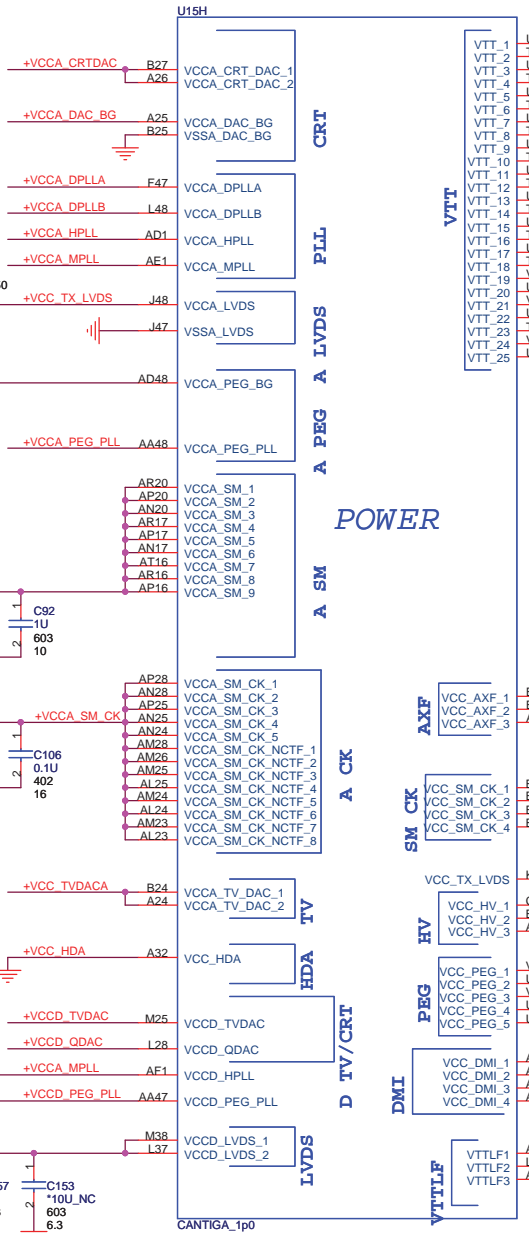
U15H

+VCCA_CRTDAC B27 A26 VCCA_CRT_DAC_1 VCCA_CRT_DAC_2
+VCCA_DAC_BG A25 B25 VCCA_DAC_BG VSSA_DAC_BG
CRT

+VCCA_DPLLA F47 VCCA_DPLLA
+VCCA_DPLLB L48 VCCA_DPLLB
+VCCA_HPLL AD1 VCCA_HPLL
+VCCA_MPLL AE1 VCCA_MPLL
PLL

0

+VCC_TX_LVDS J48 VCCA_LVDS
J47 VSSA_LVDS
A LVDS

AD48 VCCA_PEG_BG
+VCCA_PEG_PLL AA48 VCCA_PEG_PLL
A PEG

AR20 VCCA_SM_1
AP20 VCCA_SM_2
AN20 VCCA_SM_3
AR17 VCCA_SM_4
AP17 VCCA_SM_5
AN17 VCCA_SM_6
AT16 VCCA_SM_7
AR16 VCCA_SM_8
AP16 VCCA_SM_9
A SM

POWER

1 C92 1U 603 10 2

AP28 VCCA_SM_CK_1
AN28 VCCA_SM_CK_2
AP25 VCCA_SM_CK_3
+VCCA_SM_CK AN25 VCCA_SM_CK_4
AN24 VCCA_SM_CK_5
AM28 VCCA_SM_CK_NCTF_1
AM26 VCCA_SM_CK_NCTF_2
AM25 VCCA_SM_CK_NCTF_3
AL25 VCCA_SM_CK_NCTF_4
AM24 VCCA_SM_CK_NCTF_5
AL24 VCCA_SM_CK_NCTF_6
AM23 VCCA_SM_CK_NCTF_7
AL23 VCCA_SM_CK_NCTF_8
A CK

1 C106 0.1U 402 16 2

+VCC_TVDACA B24 A24 VCCA_TV_DAC_1 VCCA_TV_DAC_2
TV

+VCC_HDA A32 VCC_HDA
HDA

+VCCD_TVDAC M25 VCCD_TVDAC
+VCCD_QDAC L28 VCCD_QDAC
+VCCA_MPLL AF1 VCCD_HPLL
+VCCD_PEG_PLL AA47 VCCD_PEG_PLL
D TV/CRT

M38 VCCD_LVDS_1
L37 VCCD_LVDS_2
LVDS

57 1 C153 *10U_NC 603 6.3 2

CANTIGA_1p0

VTT
VTT_1
VTT_2
VTT_3
VTT_4
VTT_5
VTT_6
VTT_7
VTT_8
VTT_9
VTT_10
VTT_11
VTT_12
VTT_13
VTT_14
VTT_15
VTT_16
VTT_17
VTT_18
VTT_19
VTT_20
VTT_21
VTT_22
VTT_23
VTT_24
VTT_25

AXF
VCC_AXF_1
VCC_AXF_2
VCC_AXF_3

SM CK
VCC_SM_CK_1
VCC_SM_CK_2
VCC_SM_CK_3
VCC_SM_CK_4

VCC_TX_LVDS

HV
VCC_HV_1
VCC_HV_2
VCC_HV_3

PEG
VCC_PEG_1
VCC_PEG_2
VCC_PEG_3
VCC_PEG_4
VCC_PEG_5

DMI
VCC_DMI_1
VCC_DMI_2
VCC_DMI_3
VCC_DMI_4

VTTLF
VTTLF1
VTTLF2
VTTLF3